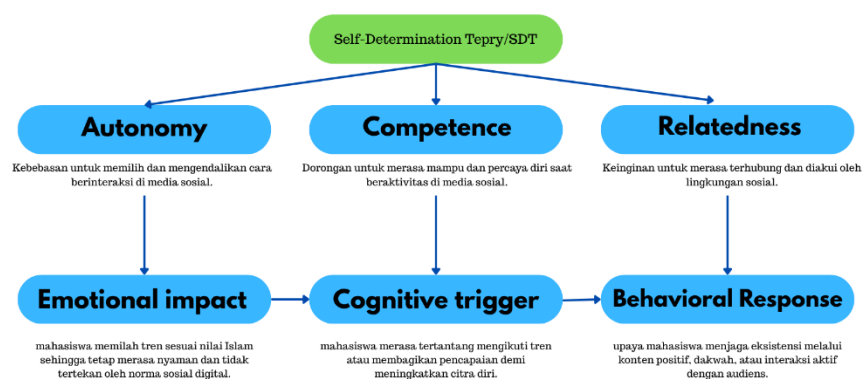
Self-Determination Tepry/SDT

Autonomy

Kebebasan untuk memilih dan mengendalikan cara berinteraksi di media sosial.

Competence

Dorongan untuk merasa mampu dan percaya diri saat beraktivitas di media sosial.

Relatedness

Keinginan untuk merasa terhubung dan diakui oleh lingkungan sosial.

Emotional impact

mahasiswa memilah tren sesuai nilai Islam sehingga tetap merasa nyaman dan tidak tertekan oleh norma sosial digital.

Cognitive trigger

mahasiswa merasa tertantang mengikuti tren atau membagikan pencapaian demi meningkatkan citra diri.

Behavioral Response

upaya mahasiswa menjaga eksistensi melalui konten positif, dakwah, atau interaksi aktif dengan audiens.